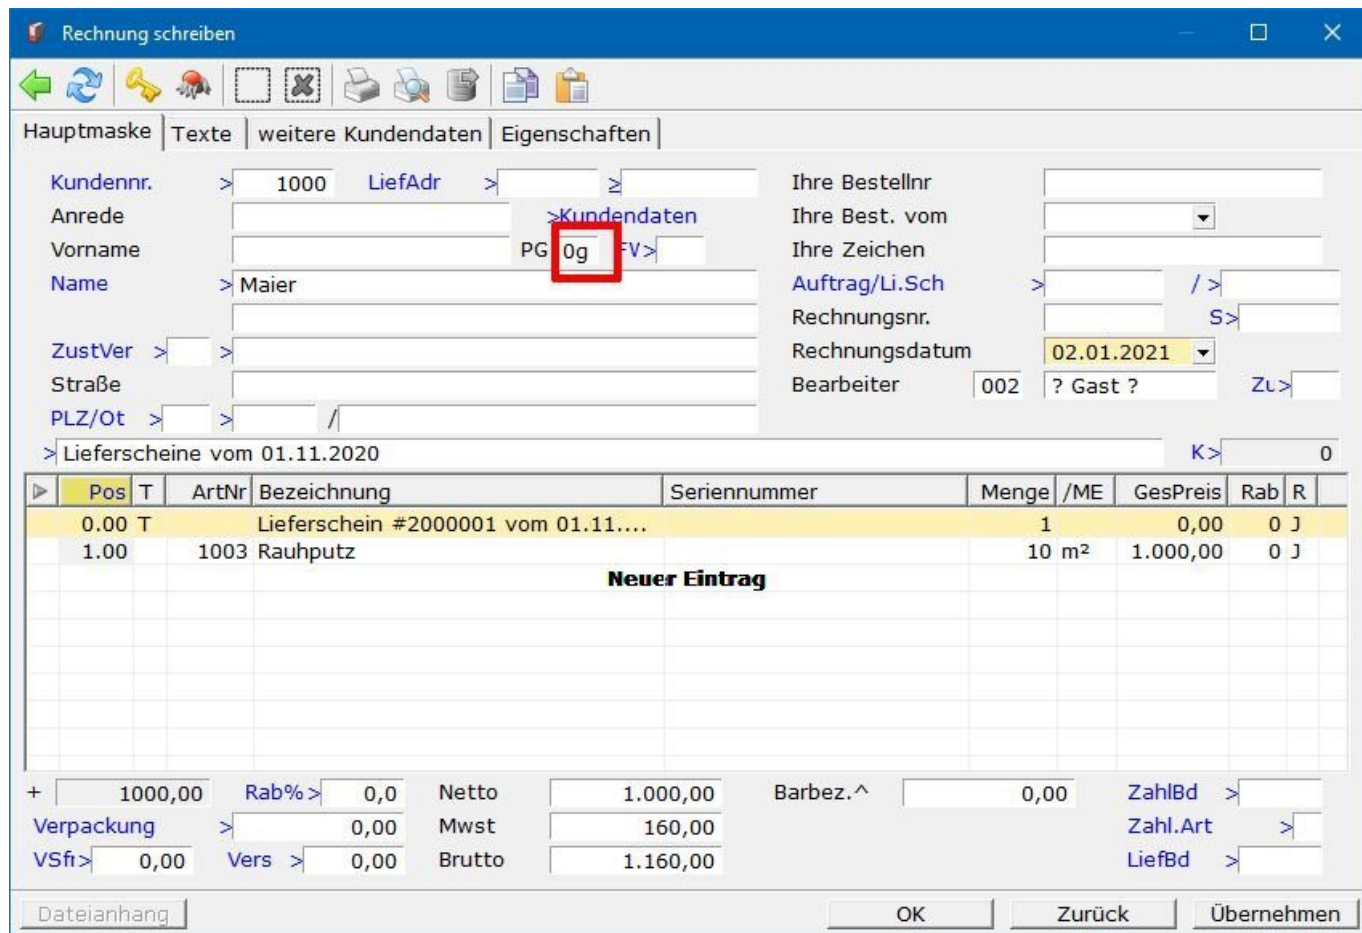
Rechnung schreiben

Hauptmaske | Texte | weitere Kundendaten | Eigenschaften

Kundennr. > 1000 LiefAdr > ≥
Anrede >Kundendaten
Vorname PG 0g FV>
Name > Maier

ZustVer > >
Straße
PLZ/Ot > > /

Ihre Bestellnr
Ihre Best. vom
Ihre Zeichen
Auftrag/Li.Sch > / >
Rechnungsnr. S>
Rechnungsdatum 02.01.2021
Bearbeiter 002 ? Gast ? Zu>

> Lieferscheine vom 01.11.2020 K> 0

| Pos | T | ArtNr | Bezeichnung | Seriennummer | Menge | /ME | GesPreis | Rab | R |
|---|---|---|---|---|---|---|---|---|---|
| 0.00 | T | | Lieferschein #2000001 vom 01.11.... | | 1 | | 0,00 | 0 | J |
| 1.00 | | 1003 | Rauhputz | | 10 | m² | 1.000,00 | 0 | J |
| | | | Neuer Eintrag | | | | | | |

+ 1000,00 Rab%> 0,0 Netto 1.000,00 Barbez.^ 0,00 ZahlBd >
Verpackung > 0,00 Mwst 160,00 Zahl.Art >
VSfı> 0,00 Vers > 0,00 Brutto 1.160,00 LiefBd >

Dateianhang OK Zurück Übernehmen